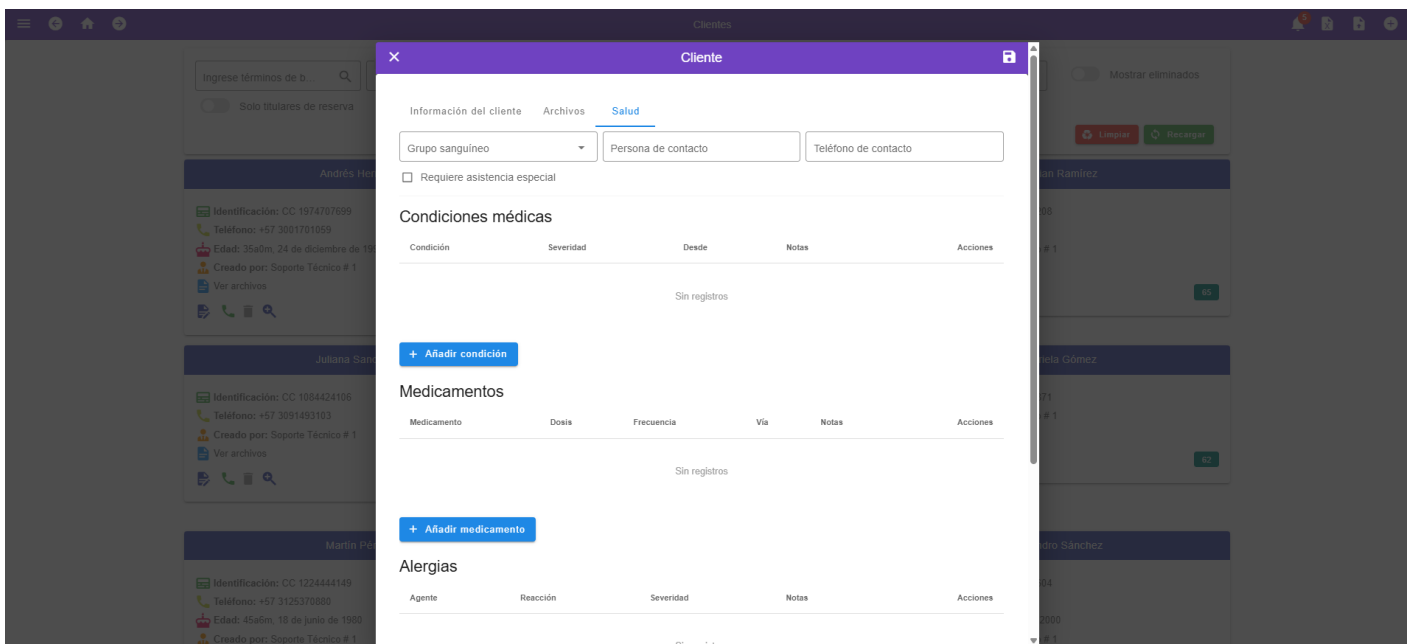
Clientes

Ingrese términos de b...

Solo titulares de reserva

Mostrar eliminados

Limpiar Recargar

Andrés Her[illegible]

Identificación: CC 1974707699
Teléfono: +57 3001701059
Edad: 35a0m, 24 de diciembre de 19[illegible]
Creado por: Soporte Técnico # 1
Ver archivos

Juliana Sanc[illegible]

Identificación: CC 1084424106
Teléfono: +57 3091493103
Creado por: Soporte Técnico # 1
Ver archivos

Martín Pé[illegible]

Identificación: CC 1224444149
Teléfono: +57 3125370880
Edad: 45a6m, 18 de junio de 1980
Creado por: Soporte Técnico # 1

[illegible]ian Ramírez
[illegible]08
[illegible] # 1
85

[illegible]iela Gómez
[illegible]71
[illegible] # 1
82

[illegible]dro Sánchez
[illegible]04
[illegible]2000
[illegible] # 1

Cliente

Información del cliente Archivos Salud

Grupo sanguíneo
Persona de contacto
Teléfono de contacto

Requiere asistencia especial

Condiciones médicas

| Condición | Severidad | Desde | Notas | Acciones |
|---|---|---|---|---|
| Sin registros | | | | |

+ Añadir condición

Medicamentos

| Medicamento | Dosis | Frecuencia | Vía | Notas | Acciones |
|---|---|---|---|---|---|
| Sin registros | | | | | |

+ Añadir medicamento

Alergias

| Agente | Reacción | Severidad | Notas | Acciones |
|---|---|---|---|---|